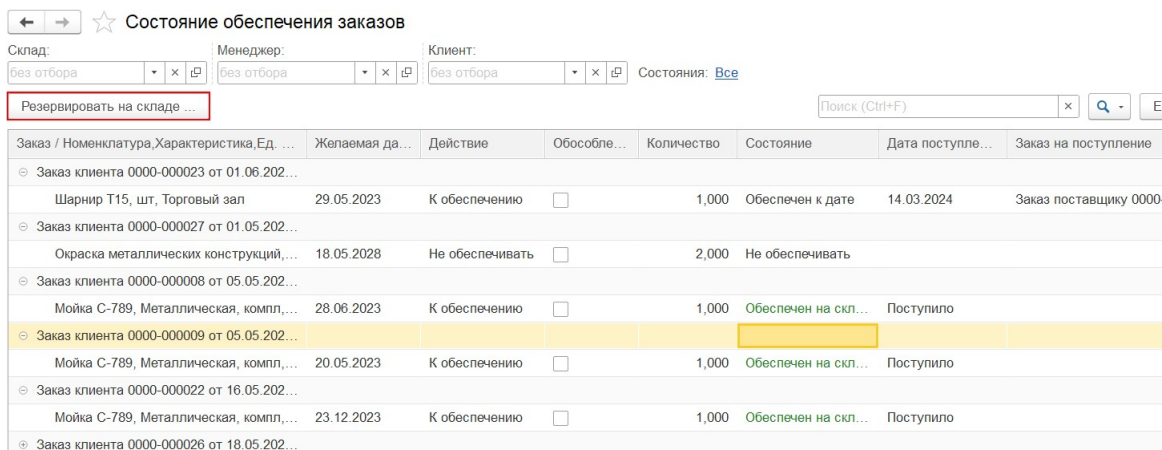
Состояние обеспечения заказов

Склад: без отбора
Менеджер: без отбора
Клиент: без отбора
Состояния: Все

Резервировать на складе ...

Поиск (Ctrl+F)

| Заказ / Номенклатура,Характеристика,Ед. ... | Желаемая да... | Действие | Обособле... | Количество | Состояние | Дата поступле... | Заказ на поступление |
|---|---|---|---|---|---|---|---|
| Заказ клиента 0000-000023 от 01.06.202... | | | | | | | |
| Шарнир Т15, шт, Торговый зал | 29.05.2023 | К обеспечению | | 1,000 | Обеспечен к дате | 14.03.2024 | Заказ поставщику 0000- |
| Заказ клиента 0000-000027 от 01.05.202... | | | | | | | |
| Окраска металлических конструкций,... | 18.05.2028 | Не обеспечивать | | 2,000 | Не обеспечивать | | |
| Заказ клиента 0000-000008 от 05.05.202... | | | | | | | |
| Мойка С-789, Металлическая, компл,... | 28.06.2023 | К обеспечению | | 1,000 | Обеспечен на скл... | Поступило | |
| Заказ клиента 0000-000009 от 05.05.202... | | | | | | | |
| Мойка С-789, Металлическая, компл,... | 20.05.2023 | К обеспечению | | 1,000 | Обеспечен на скл... | Поступило | |
| Заказ клиента 0000-000022 от 16.05.202... | | | | | | | |
| Мойка С-789, Металлическая, компл,... | 23.12.2023 | К обеспечению | | 1,000 | Обеспечен на скл... | Поступило | |
| Заказ клиента 0000-000026 от 18.05.202... | | | | | | | |